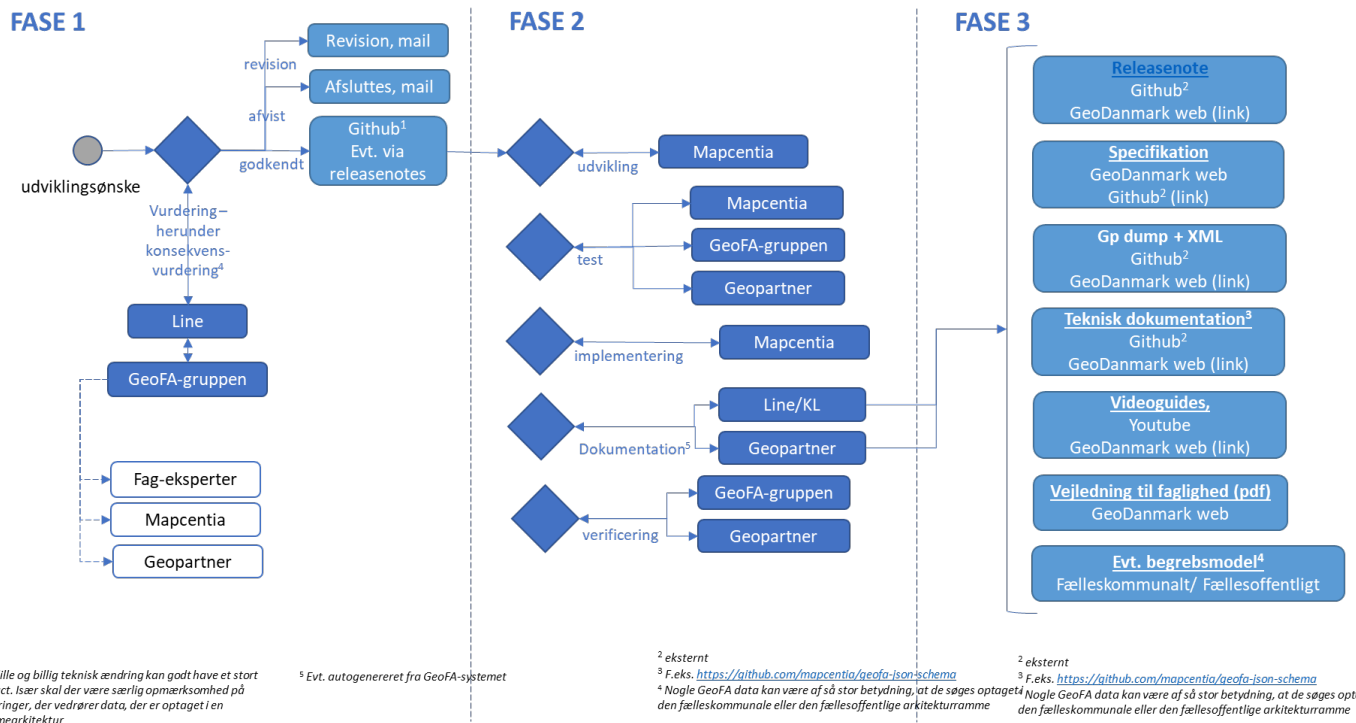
FASE 1

udviklingsønske

revision
Revision, mail

afvist
Afsluttes, mail

godkendt
Github$^1$
Evt. via releasenotes

Vurdering – herunder konsekvens-vurdering$^4$

Line

GeoFA-gruppen

Fag-eksperter

Mapcentia

Geopartner

FASE 2

udvikling
Mapcentia

test
Mapcentia
GeoFA-gruppen
Geopartner

implementering
Mapcentia

Dokumentation$^5$
Line/KL
Geopartner

verificering
GeoFA-gruppen
Geopartner

FASE 3

Releasenote
Github$^2$
GeoDanmark web (link)

Specifikation
GeoDanmark web
Github$^2$ (link)

Gp dump + XML
Github$^2$
GeoDanmark web (link)

Teknisk dokumentation$^3$
Github$^2$
GeoDanmark web (link)

Videoguides,
Youtube
GeoDanmark web (link)

Vejledning til faglighed (pdf)
GeoDanmark web

Evt. begrebsmodel$^4$
Fælleskommunalt/ Fællesoffentligt

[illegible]ille og billig teknisk ændring kan godt have et stort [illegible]ct. Især skal der være særlig opmærksomhed på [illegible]ringer, der vedrører data, der er optaget i en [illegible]arkitektur

$^5$ Evt. autogenereret fra GeoFA-systemet

$^2$ eksternt
$^3$ F.eks. https://github.com/mapcentia/geofa-json-schema
$^4$ Nogle GeoFA data kan være af så stor betydning, at de søges optaget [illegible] den fælleskommunale eller den fællesoffentlige arkitekturramme

$^2$ eksternt
$^3$ F.eks. https://github.com/mapcentia/geofa-json-schema
$^4$ Nogle GeoFA data kan være af så stor betydning, at de søges opt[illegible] den fælleskommunale eller den fællesoffentlige arkitekturramme